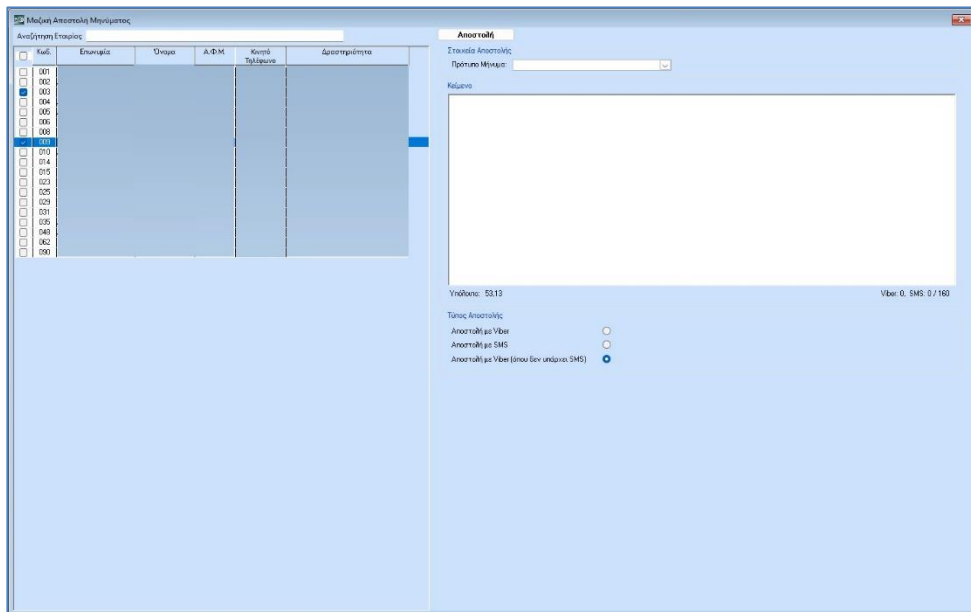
Μαζική Αποστολή Μηνύματος

Αναζήτηση Εταιρίας

| Κωδ. | Επωνυμία | Όνομα | Α.Φ.Μ. | Κινητό Τηλέφωνο | Δραστηριότητα |
|---|---|---|---|---|---|
| 001 | | | | | |
| 002 | | | | | |
| 003 | | | | | |
| 004 | | | | | |
| 005 | | | | | |
| 006 | | | | | |
| 008 | | | | | |
| 009 | | | | | |
| 010 | | | | | |
| 014 | | | | | |
| 015 | | | | | |
| 023 | | | | | |
| 025 | | | | | |
| 029 | | | | | |
| 031 | | | | | |
| 035 | | | | | |
| 048 | | | | | |
| 062 | | | | | |
| 090 | | | | | |

Αποστολή

Στοιχεία Αποστολής

Πρότυπο Μήνυμα:

Κείμενο

Υπόλοιπο: 53,13

Viber: 0, SMS: 0 / 160

Τύπος Αποστολής

Αποστολή με Viber

Αποστολή με SMS

Αποστολή με Viber (όπου δεν υπάρχει SMS)